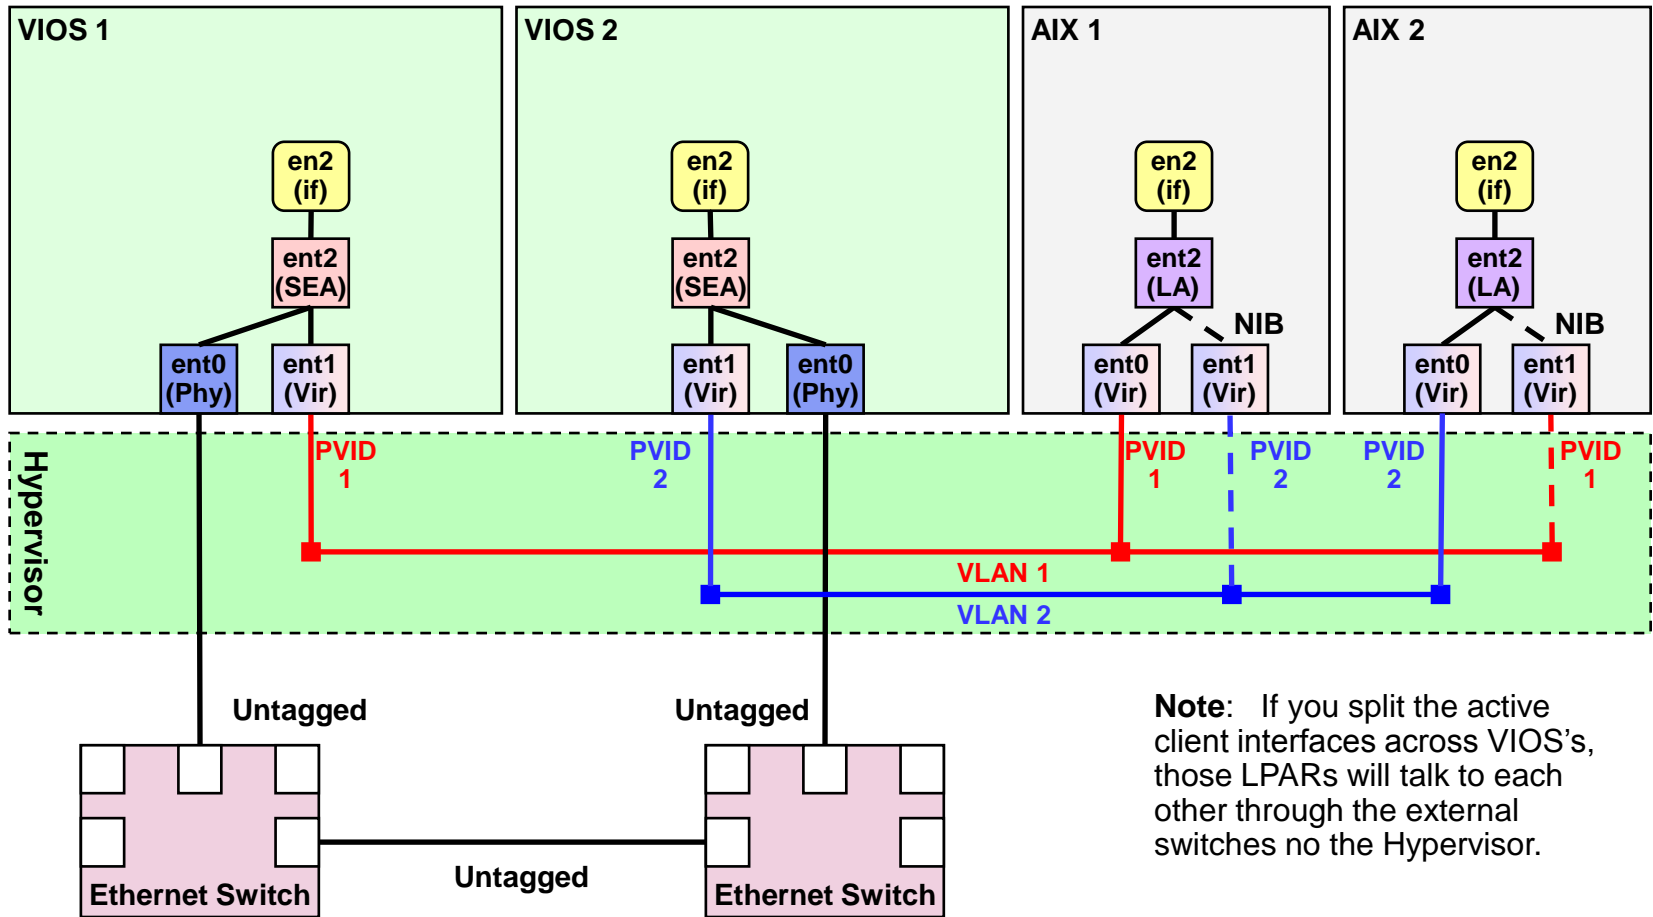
VIOS 1

en2 (if)

ent2 (SEA)

ent0 (Phy)

ent1 (Vir)

VIOS 2

en2 (if)

ent2 (SEA)

ent1 (Vir)

ent0 (Phy)

AIX 1

en2 (if)

ent2 (LA)

NIB

ent0 (Vir)

ent1 (Vir)

AIX 2

en2 (if)

ent2 (LA)

NIB

ent0 (Vir)

ent1 (Vir)

Hypervisor

PVID 1

PVID 2

PVID 1

PVID 2

PVID 2

PVID 1

VLAN 1

VLAN 2

Untagged

Untagged

Untagged

Ethernet Switch

Ethernet Switch

**Note**: If you split the active client interfaces across VIOS's, those LPARs will talk to each other through the external switches no the Hypervisor.